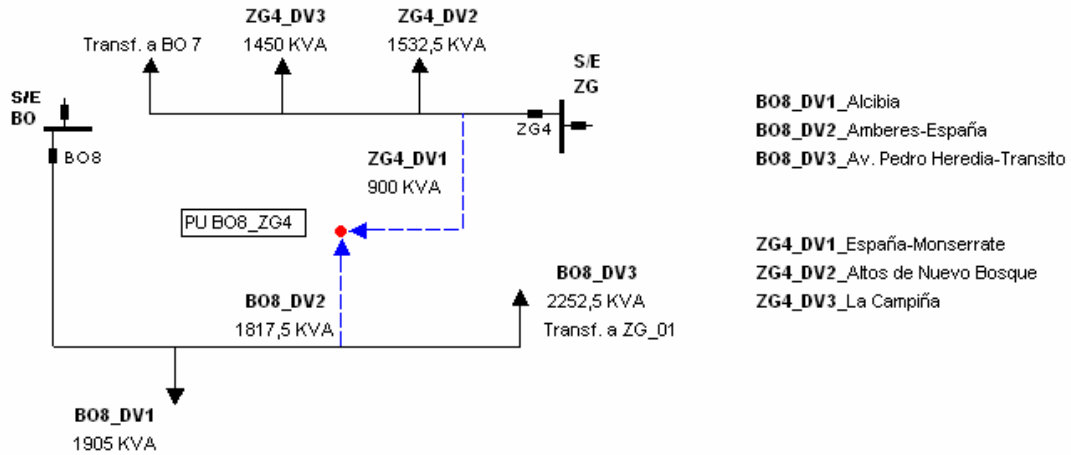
Transf. a BO 7

ZG4_DV3
1450 KVA

ZG4_DV2
1532,5 KVA

S/E
ZG

ZG4

S/E
BO

BO8

ZG4_DV1
900 KVA

PU BO8_ZG4

BO8_DV2
1817,5 KVA

BO8_DV3
2252,5 KVA
Transf. a ZG_01

BO8_DV1
1905 KVA

BO8_DV1_Alcibia
BO8_DV2_Amberes-España
BO8_DV3_Av. Pedro Heredia-Transito

ZG4_DV1_España-Monserrate
ZG4_DV2_Altos de Nuevo Bosque
ZG4_DV3_La Campiña